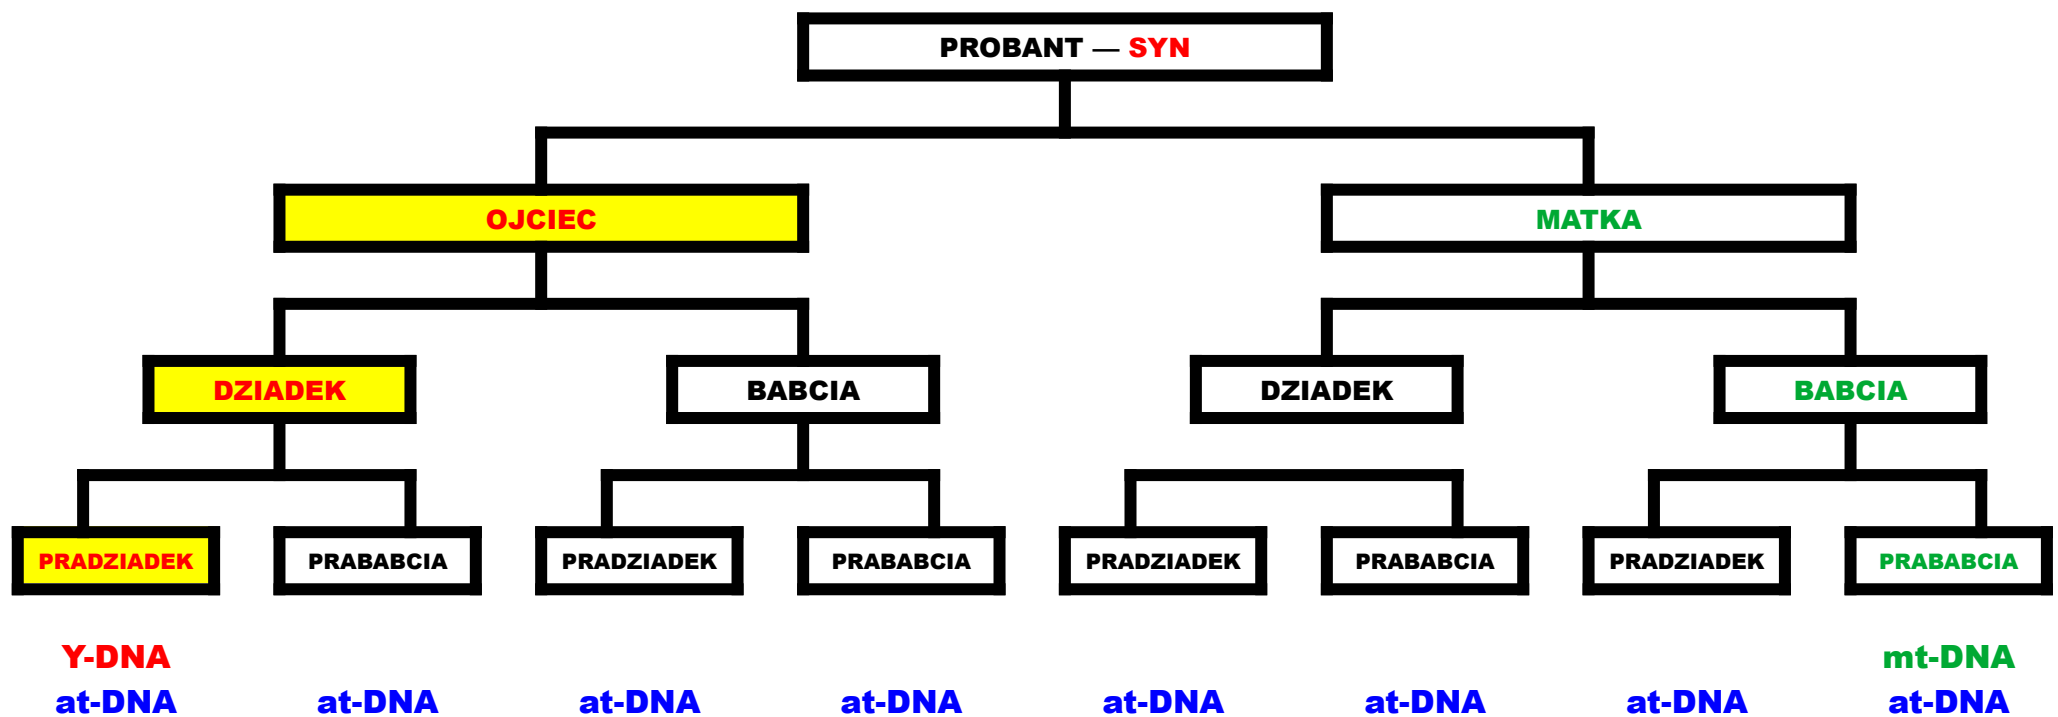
PROBANT — SYN

OJCIEC

MATKA

DZIADEK

BABCIA

DZIADEK

BABCIA

PRADZIADEK

PRABABCIA

PRADZIADEK

PRABABCIA

PRADZIADEK

PRABABCIA

PRADZIADEK

PRABABCIA

Y-DNA
at-DNA

at-DNA

at-DNA

at-DNA

at-DNA

at-DNA

at-DNA

mt-DNA
at-DNA